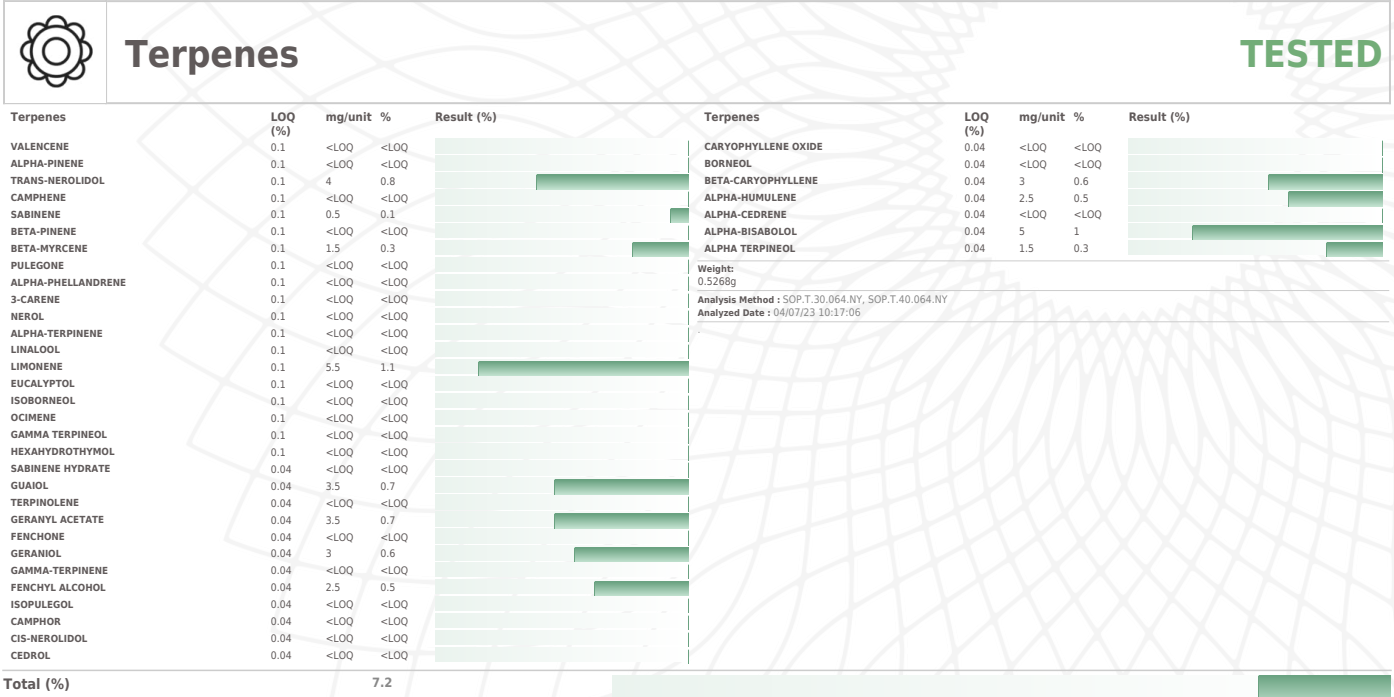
Terpenes

TESTED

| Terpenes | LOQ (%) | mg/unit | % | Result (%) |
|---|---|---|---|---|
| VALENCENE | 0.1 | <LOQ | <LOQ | |
| ALPHA-PINENE | 0.1 | <LOQ | <LOQ | |
| TRANS-NEROLIDOL | 0.1 | 4 | 0.8 | |
| CAMPHENE | 0.1 | <LOQ | <LOQ | |
| SABINENE | 0.1 | 0.5 | 0.1 | |
| BETA-PINENE | 0.1 | <LOQ | <LOQ | |
| BETA-MYRCENE | 0.1 | 1.5 | 0.3 | |
| PULEGONE | 0.1 | <LOQ | <LOQ | |
| ALPHA-PHELLANDRENE | 0.1 | <LOQ | <LOQ | |
| 3-CARENE | 0.1 | <LOQ | <LOQ | |
| NEROL | 0.1 | <LOQ | <LOQ | |
| ALPHA-TERPINENE | 0.1 | <LOQ | <LOQ | |
| LINALOOL | 0.1 | <LOQ | <LOQ | |
| LIMONENE | 0.1 | 5.5 | 1.1 | |
| EUCALYPTOL | 0.1 | <LOQ | <LOQ | |
| ISOBORNEOL | 0.1 | <LOQ | <LOQ | |
| OCIMENE | 0.1 | <LOQ | <LOQ | |
| GAMMA TERPINEOL | 0.1 | <LOQ | <LOQ | |
| HEXAHYDROTHYMOL | 0.1 | <LOQ | <LOQ | |
| SABINENE HYDRATE | 0.04 | <LOQ | <LOQ | |
| GUAIOL | 0.04 | 3.5 | 0.7 | |
| TERPINOLENE | 0.04 | <LOQ | <LOQ | |
| GERANYL ACETATE | 0.04 | 3.5 | 0.7 | |
| FENCHONE | 0.04 | <LOQ | <LOQ | |
| GERANIOL | 0.04 | 3 | 0.6 | |
| GAMMA-TERPINENE | 0.04 | <LOQ | <LOQ | |
| FENCHYL ALCOHOL | 0.04 | 2.5 | 0.5 | |
| ISOPULEGOL | 0.04 | <LOQ | <LOQ | |
| CAMPHOR | 0.04 | <LOQ | <LOQ | |
| CIS-NEROLIDOL | 0.04 | <LOQ | <LOQ | |
| CEDROL | 0.04 | <LOQ | <LOQ | |

| Terpenes | LOQ (%) | mg/unit | % | Result (%) |
|---|---|---|---|---|
| CARYOPHYLLENE OXIDE | 0.04 | <LOQ | <LOQ | |
| BORNEOL | 0.04 | <LOQ | <LOQ | |
| BETA-CARYOPHYLLENE | 0.04 | 3 | 0.6 | |
| ALPHA-HUMULENE | 0.04 | 2.5 | 0.5 | |
| ALPHA-CEDRENE | 0.04 | <LOQ | <LOQ | |
| ALPHA-BISABOLOL | 0.04 | 5 | 1 | |
| ALPHA TERPINEOL | 0.04 | 1.5 | 0.3 | |

Weight:
0.5268g

Analysis Method : SOP.T.30.064.NY, SOP.T.40.064.NY
Analyzed Date : 04/07/23 10:17:06

Total (%) 7.2